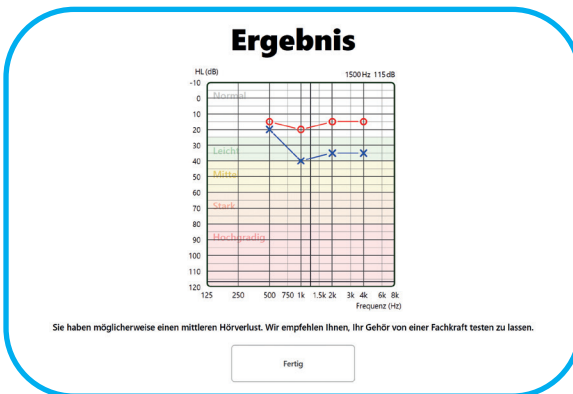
Ergebnis

HL (dB)

1500 Hz 115 dB

-10
0
10
20
30
40
50
60
70
80
90
100
110
120

Normal
Leicht
Mittel
Stark
Hochgradig

125 250 500 750 1k 1.5k 2k 3k 4k 6k 8k
Frequenz (Hz)

Sie haben möglicherweise einen mittleren Hörverlust. Wir empfehlen Ihnen, Ihr Gehör von einer Fachkraft testen zu lassen.

Fertig